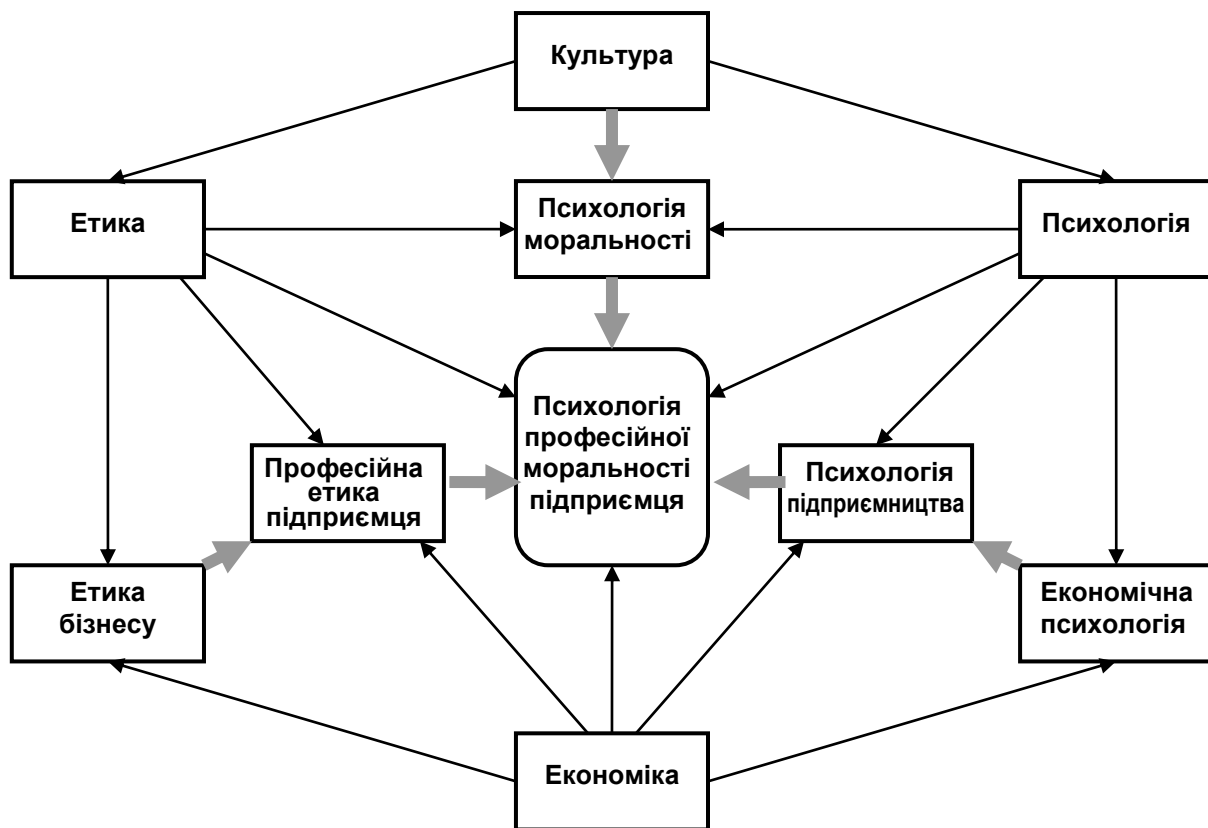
Культура

Етика

Психологія моральності

Психологія

Психологія професійної моральності підприємця

Професійна етика підприємця

Психологія підприємництва

Етика бізнесу

Економічна психологія

Економіка